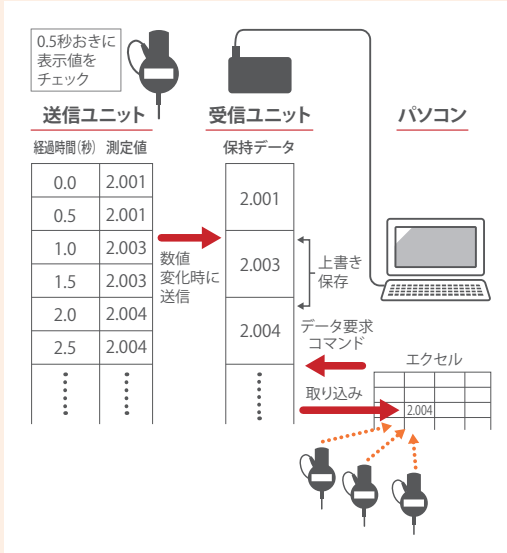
0.5秒おきに表示値をチェック

送信ユニット

| 経過時間(秒) | 測定値 |
|---|---|
| 0.0 | 2.001 |
| 0.5 | 2.001 |
| 1.0 | 2.003 |
| 1.5 | 2.003 |
| 2.0 | 2.004 |
| 2.5 | 2.004 |

数値変化時に送信

受信ユニット

保持データ

| |
|---|
| 2.001 |
| 2.003 |
| 2.004 |

上書き保存

データ要求コマンド

取り込み

パソコン

エクセル

2.004